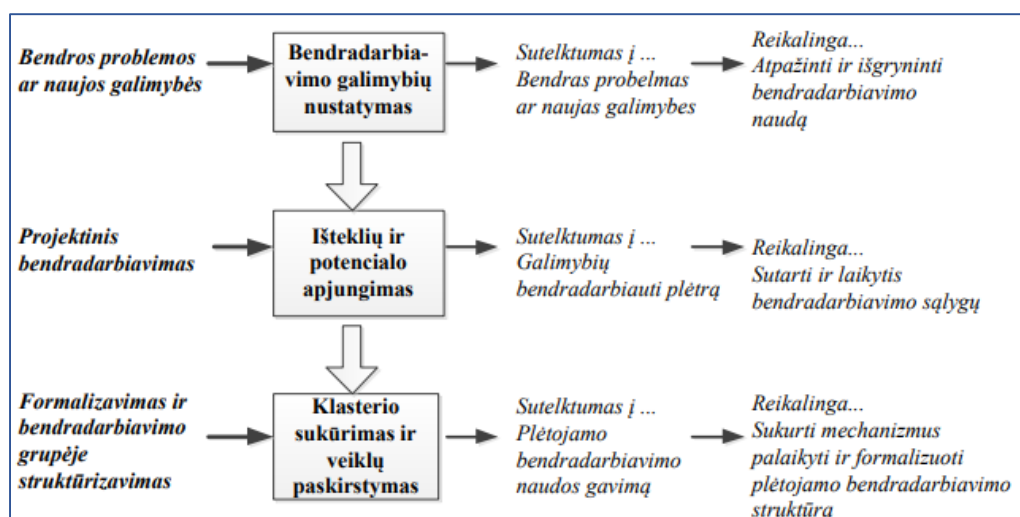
Bendros problemos ar naujos galimybės

Bendradarbiavimo galimybių nustatymas

Sutelktumas į ... Bendras probelmas ar naujas galimybes

Reikalinga... Atpažinti ir išgryninti bendradarbiavimo naudą

Projektinis bendradarbiavimas

Išteklių ir potencialo apjungimas

Sutelktumas į ... Galimybių bendradarbiauti plėtrą

Reikalinga... Sutarti ir laikytis bendradarbiavimo sąlygų

Formalizavimas ir bendradarbiavimo grupėje struktūrizavimas

Klasterio sukūrimas ir veiklų paskirstymas

Sutelktumas į ... Plėtojamo bendradarbiavimo naudos gavimą

Reikalinga... Sukurti mechanizmus palaikyti ir formalizuoti plėtojamo bendradarbiavimo struktūra